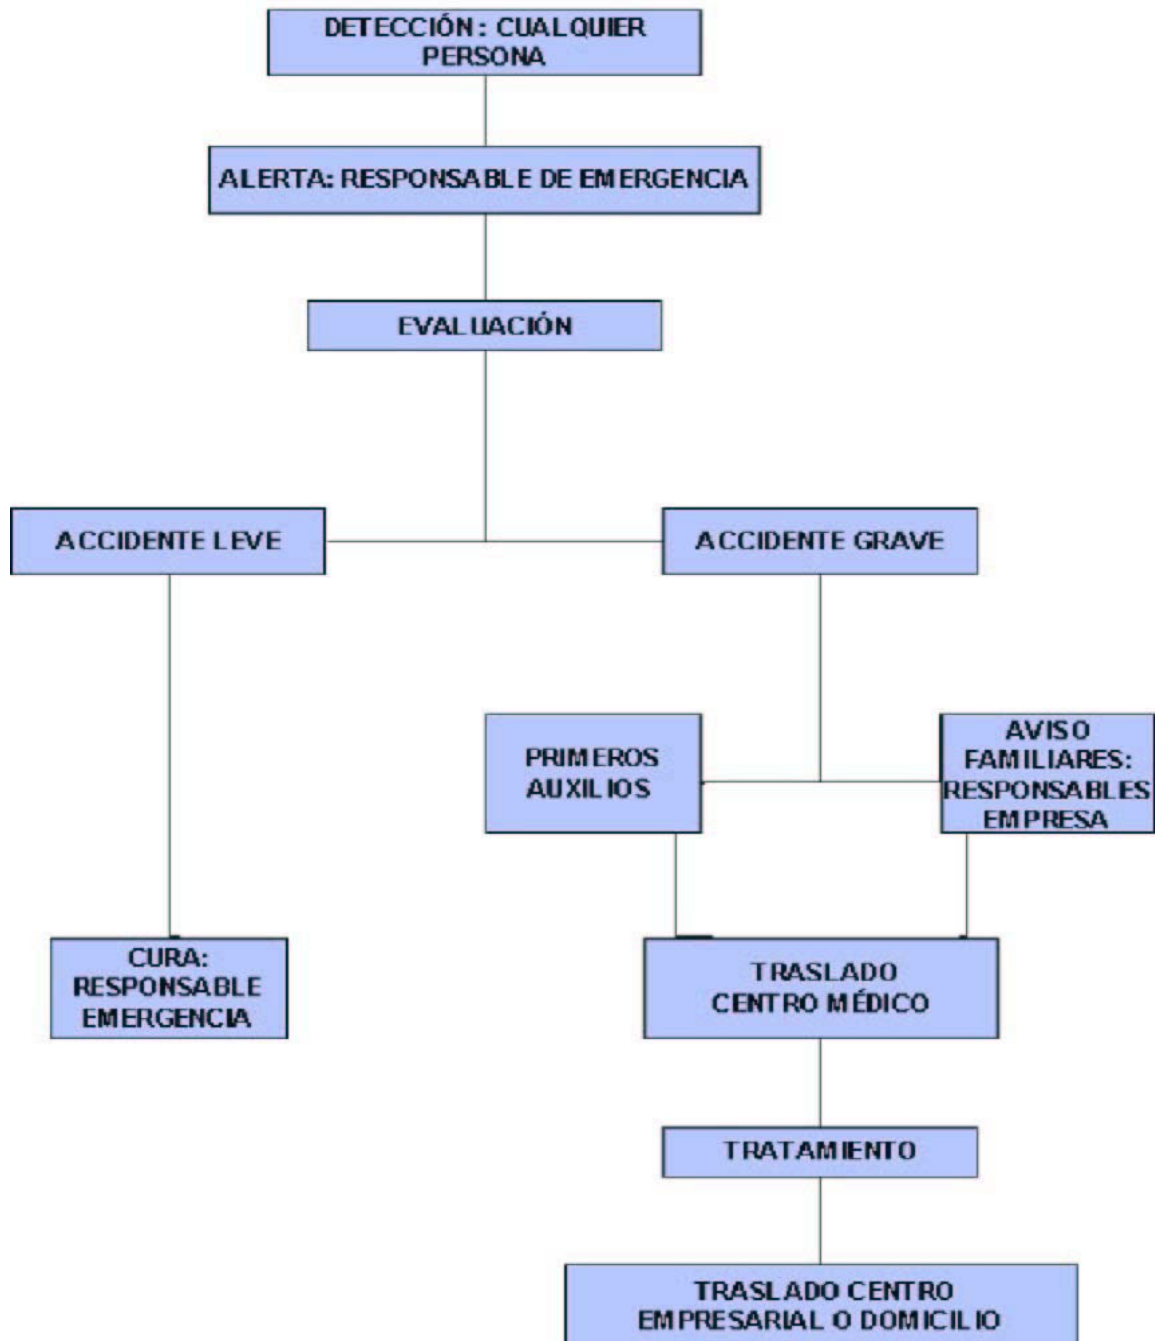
DETECCIÓN : CUALQUIER PERSONA

ALERTA: RESPONSABLE DE EMERGENCIA

EVALUACIÓN

ACCIDENTE LEVE

ACCIDENTE GRAVE

PRIMEROS AUXILIOS

AVISO FAMILIARES: RESPONSABLES EMPRESA

CURA: RESPONSABLE EMERGENCIA

TRASLADO CENTRO MÉDICO

TRATAMIENTO

TRASLADO CENTRO EMPRESARIAL O DOMICILIO